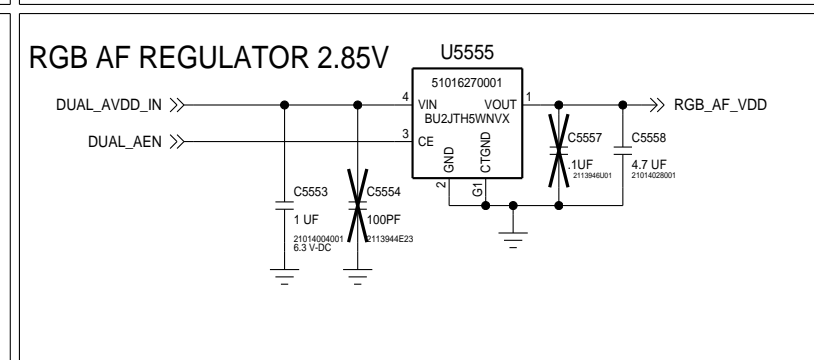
RGB AF REGULATOR 2.85V

U5555

51016270001

DUAL_AVDD_IN

4

VIN

VOUT

1

RGB_AF_VDD

BU2JTH5WNVX

DUAL_AEN

3

CE

GND

CTGND

C5557

C5558

2

G1

.1UF

2113946U01

4.7 UF

21014028001

C5553

C5554

1 UF

100PF

21014004001

6.3 V-DC

2113944E23